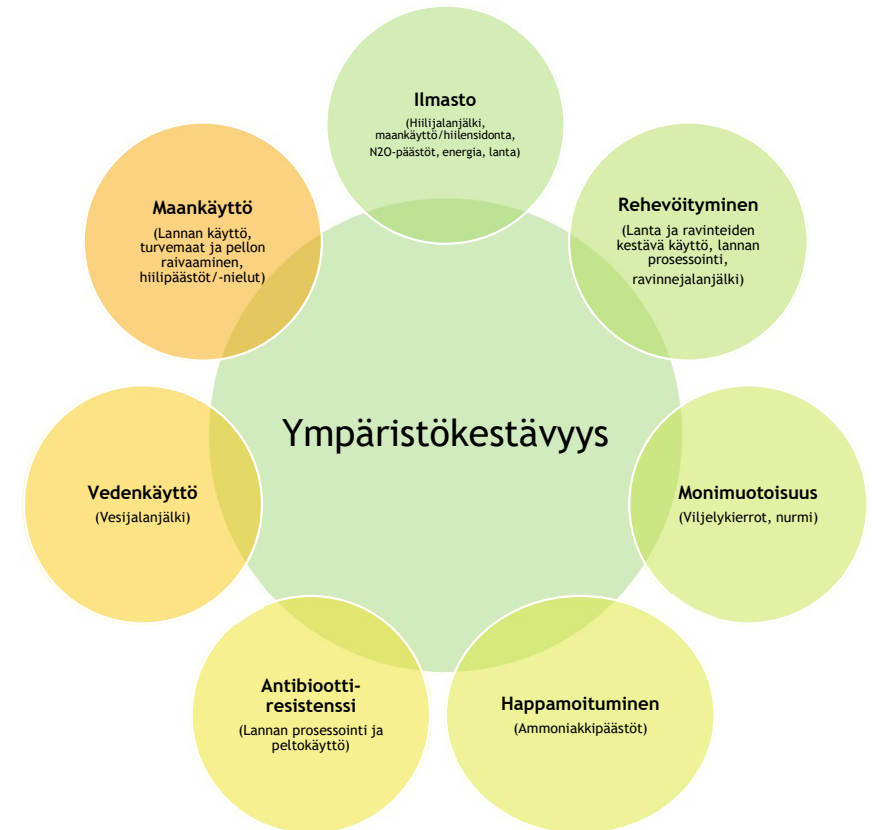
Ilmasto
(Hiilijalanjälki, maankäyttö/hiilensidonta, N2O-päästöt, energia, lanta)

Maankäyttö
(Lannan käyttö, turvemaat ja pellon raivaaminen, hiilipäästöt/-nielut)

Rehevöityminen
(Lanta ja ravinteiden kestävä käyttö, lannan prosessointi, ravinnejalanjälki)

Ympäristökestävyys

Vedenkäyttö
(Vesijalanjälki)

Monimuotoisuus
(Viljelykierrot, nurmi)

Antibiootti-resistenssi
(Lannan prosessointi ja peltokäyttö)

Happamoituminen
(Ammoniakkipäästöt)